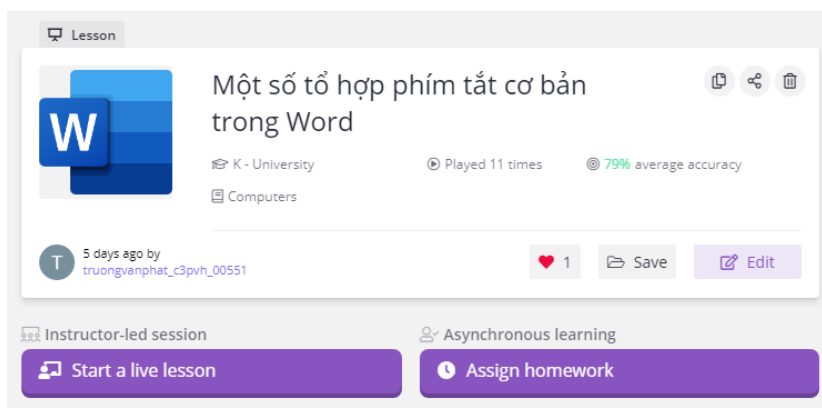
Lesson

W

Một số tổ hợp phím tắt cơ bản trong Word

K - University

Played 11 times

79% average accuracy

Computers

T

5 days ago by
truongvanphat_c3pvh_00551

1

Save

Edit

Instructor-led session

Start a live lesson

Asynchronous learning

Assign homework